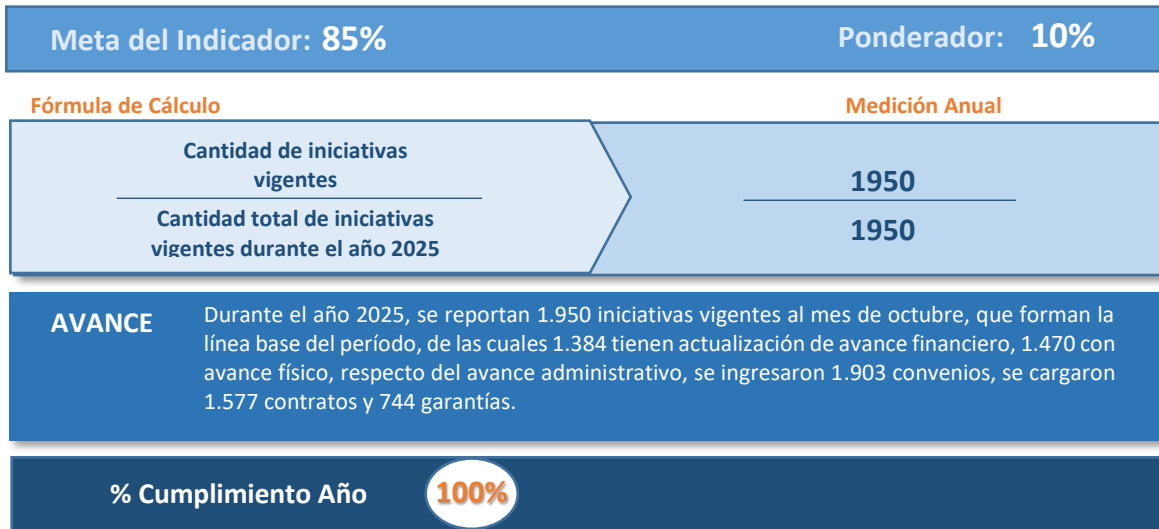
Meta del Indicador: 85%

Ponderador: 10%

Fórmula de Cálculo

Medición Anual

$\frac{\text{Cantidad de iniciativas vigentes}}{\text{Cantidad total de iniciativas vigentes durante el año 2025}}$

$\frac{1950}{1950}$

AVANCE

Durante el año 2025, se reportan 1.950 iniciativas vigentes al mes de octubre, que forman la línea base del período, de las cuales 1.384 tienen actualización de avance financiero, 1.470 con avance físico, respecto del avance administrativo, se ingresaron 1.903 convenios, se cargaron 1.577 contratos y 744 garantías.

% Cumplimiento Año

100%